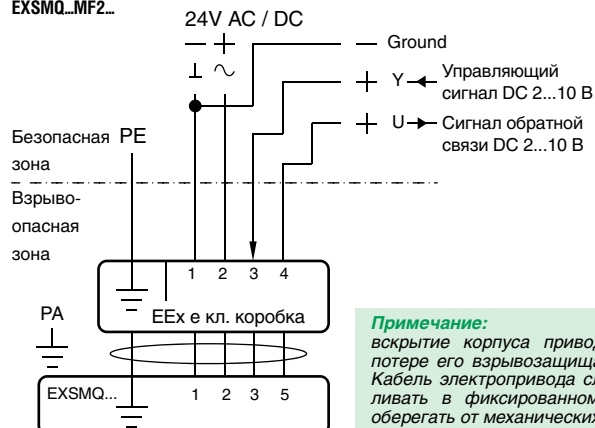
EXSMQ...MF2...

24V AC / DC

— +

⊥ ~

Ground

+ Y ◄ Управляющий сигнал DC 2...10 В

+ U ► Сигнал обратной связи DC 2...10 В

Безопасная PE зона

Взрывоопасная зона

1 2 3 4

EEx e кл. коробка

PA

EXSMQ...

1 2 3 5

Примечание:
вскрытие корпуса приво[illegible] потере его взрывозащищ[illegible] Кабель электропривода сл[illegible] ливать в фиксированном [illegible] оберегать от механических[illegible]